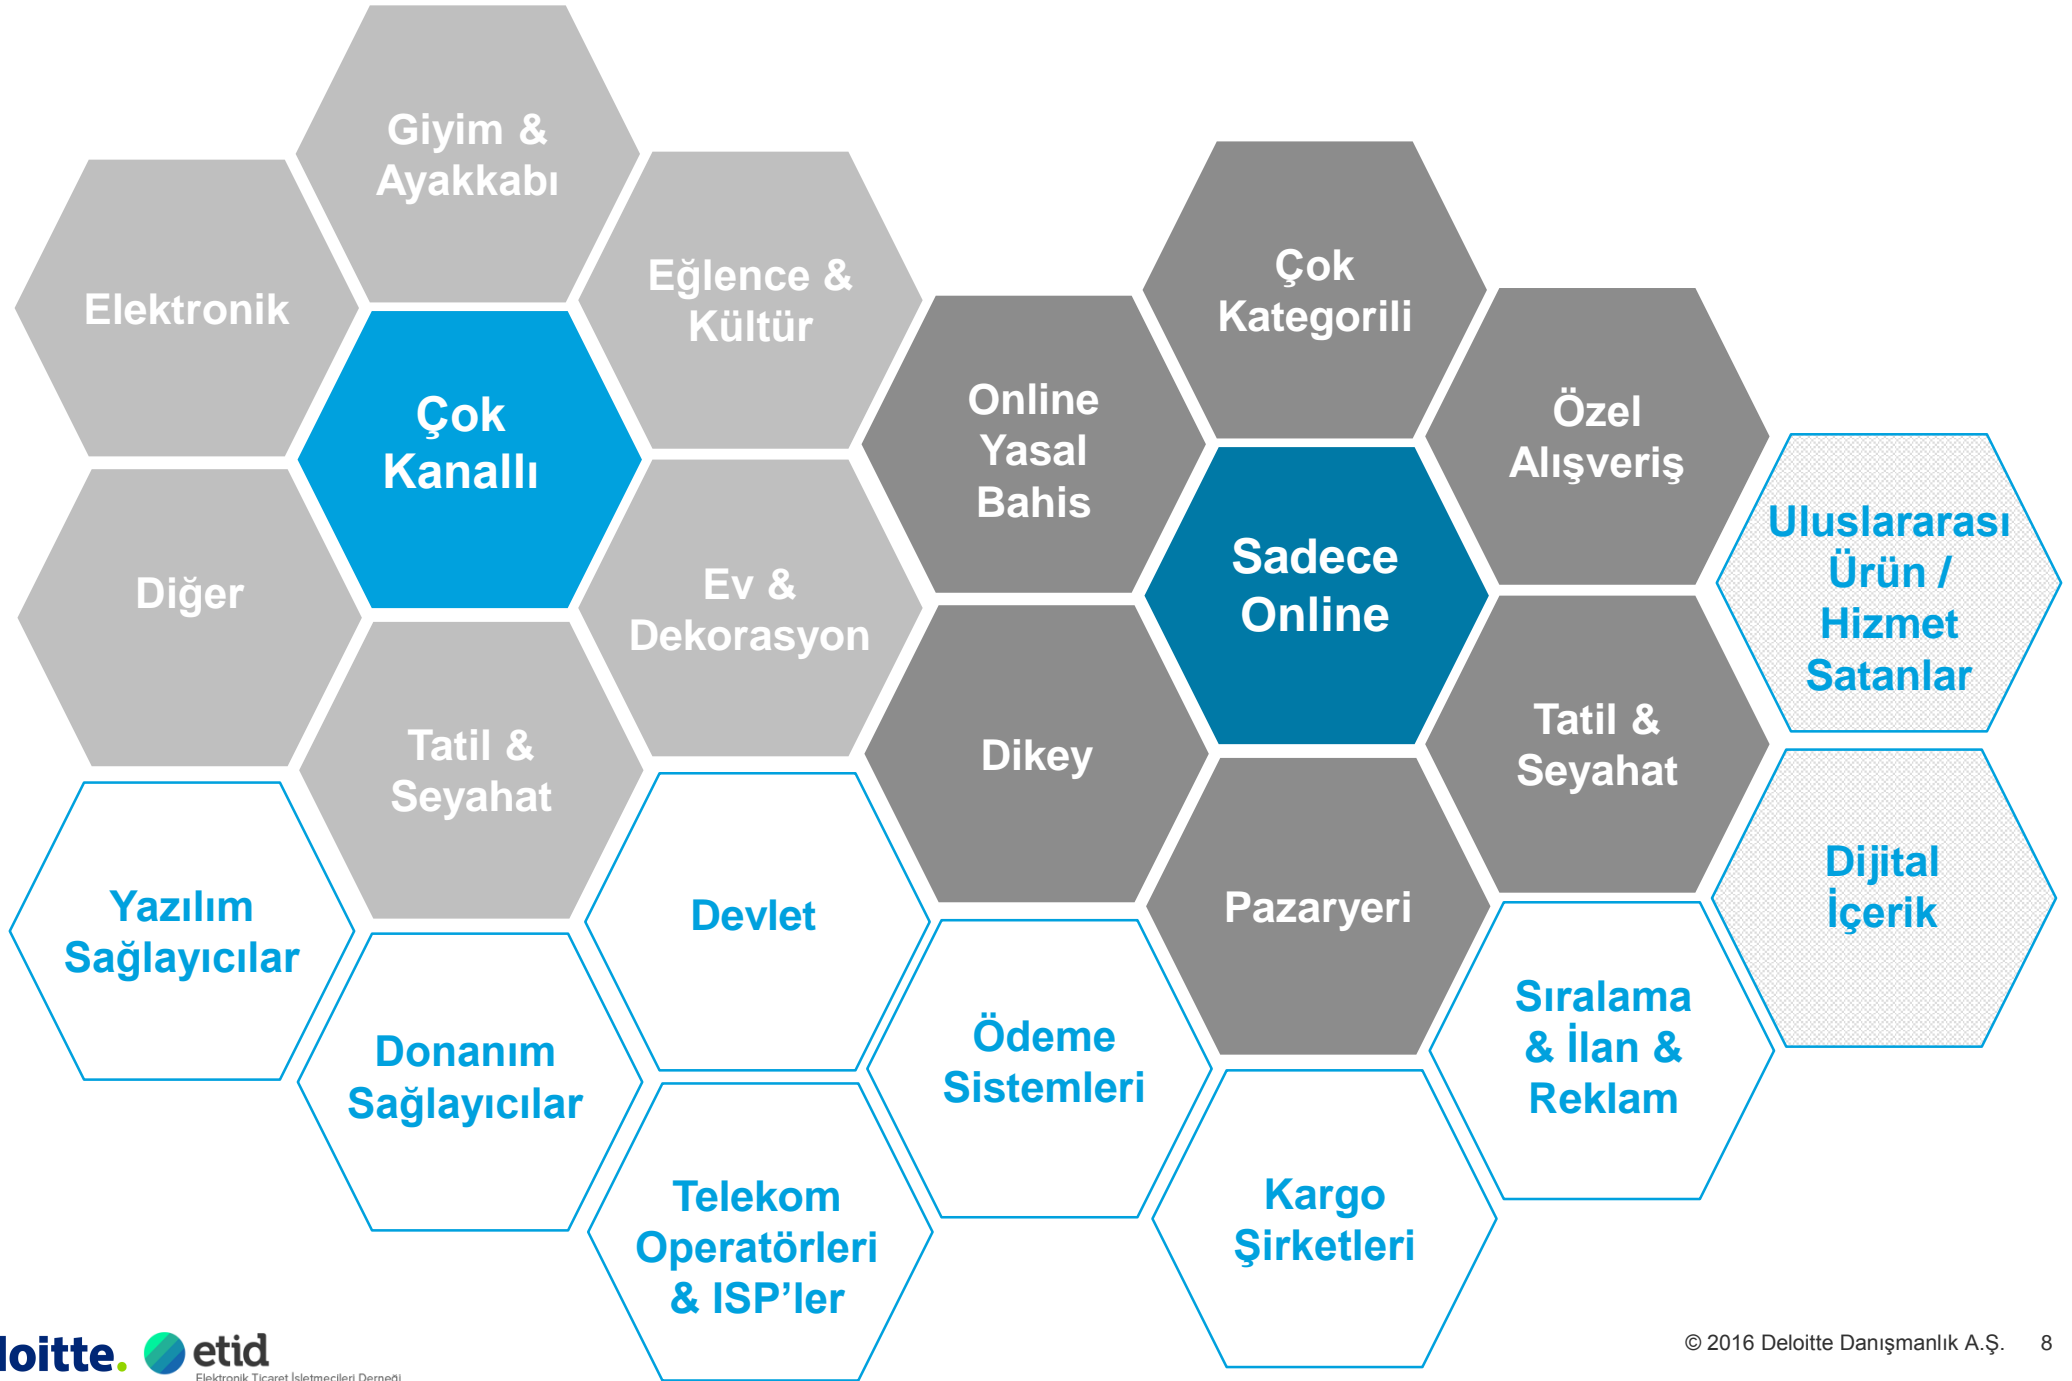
Giyim & Ayakkabı

Elektronik

Eğlence & Kültür

Çok Kanallı

Diğer

Ev & Dekorasyon

Tatil & Seyahat

Online Yasal Bahis

Çok Kategorili

Özel Alışveriş

Sadece Online

Dikey

Tatil & Seyahat

Pazaryeri

Uluslararası Ürün / Hizmet Satanlar

Dijital İçerik

Yazılım Sağlayıcılar

Donanım Sağlayıcılar

Devlet

Telekom Operatörleri & ISP'ler

Ödeme Sistemleri

Kargo Şirketleri

Sıralama & İlan & Reklam

loitte. etid Elektronik Ticaret İşletmecileri Derneği

© 2016 Deloitte Danışmanlık A.Ş. 8